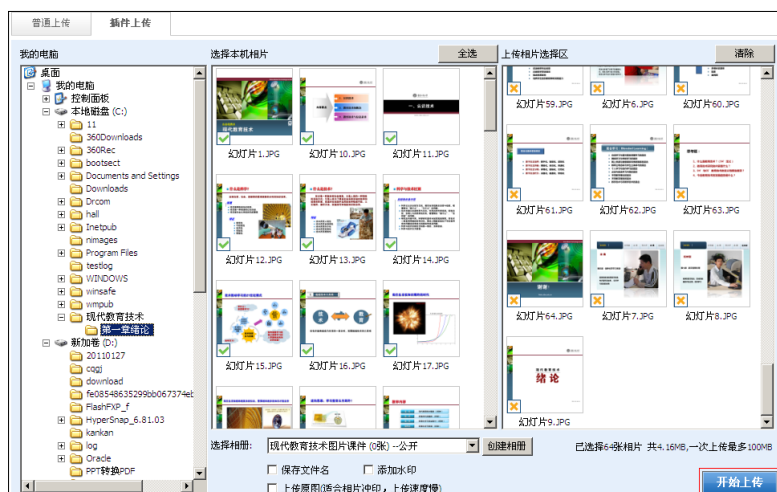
普通上传 插件上传

我的电脑

桌面
我的电脑
控制面板
本地磁盘 (C:)
11
360Downloads
360Rec
bootsect
Documents and Settings
Downloads
Drcom
hall
Inetpub
nimages
Program Files
testlog
WINDOWS
winsafe
wmpub
现代教育技术
第一章绪论
新加卷 (D:)
20110127
cogj
download
fe08548635299bb067374eb
FlashFXP_f
HyperSnap_6.81.03
kankan
log
Oracle
PPT转换PDF

选择本机相片 全选

幻灯片1.JPG 幻灯片10.JPG 幻灯片11.JPG
幻灯片12.JPG 幻灯片13.JPG 幻灯片14.JPG
幻灯片15.JPG 幻灯片16.JPG 幻灯片17.JPG

上传相片预览区 清除

幻灯片59.JPG 幻灯片6.JPG 幻灯片60.JPG
幻灯片61.JPG 幻灯片62.JPG 幻灯片63.JPG
幻灯片64.JPG 幻灯片7.JPG 幻灯片8.JPG
幻灯片9.JPG

选择相册: 现代教育技术图片课件 (0张) --公开 创建相册

已选择64张相片 共4.16MB,一次上传最多100MB

保存文件名 添加水印
上传原图(适合相片冲印,上传速度慢)

开始上传